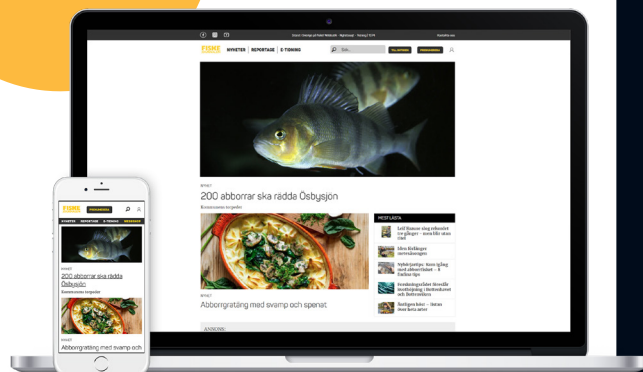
NYHETER | REPORTAGE | E-TIDNING

Sök...

NYHET

200 abborrar ska rädda Ösbysjön

Kommunens nya satsning

MEST LÄSTA

Leif Hansson sitt rekord

Nybörjartips: Stora gäddor

Sommarens fisketävlingar

NYHET

Abborrgratäng med svamp och spenat

ANNONS

NYHETER REPORTAGE E-TIDNING PRENUMERERA

NYHET

200 abborrar ska rädda Ösbysjön

Kommunens nya satsning

NYHET

Abborrgratäng med svamp och